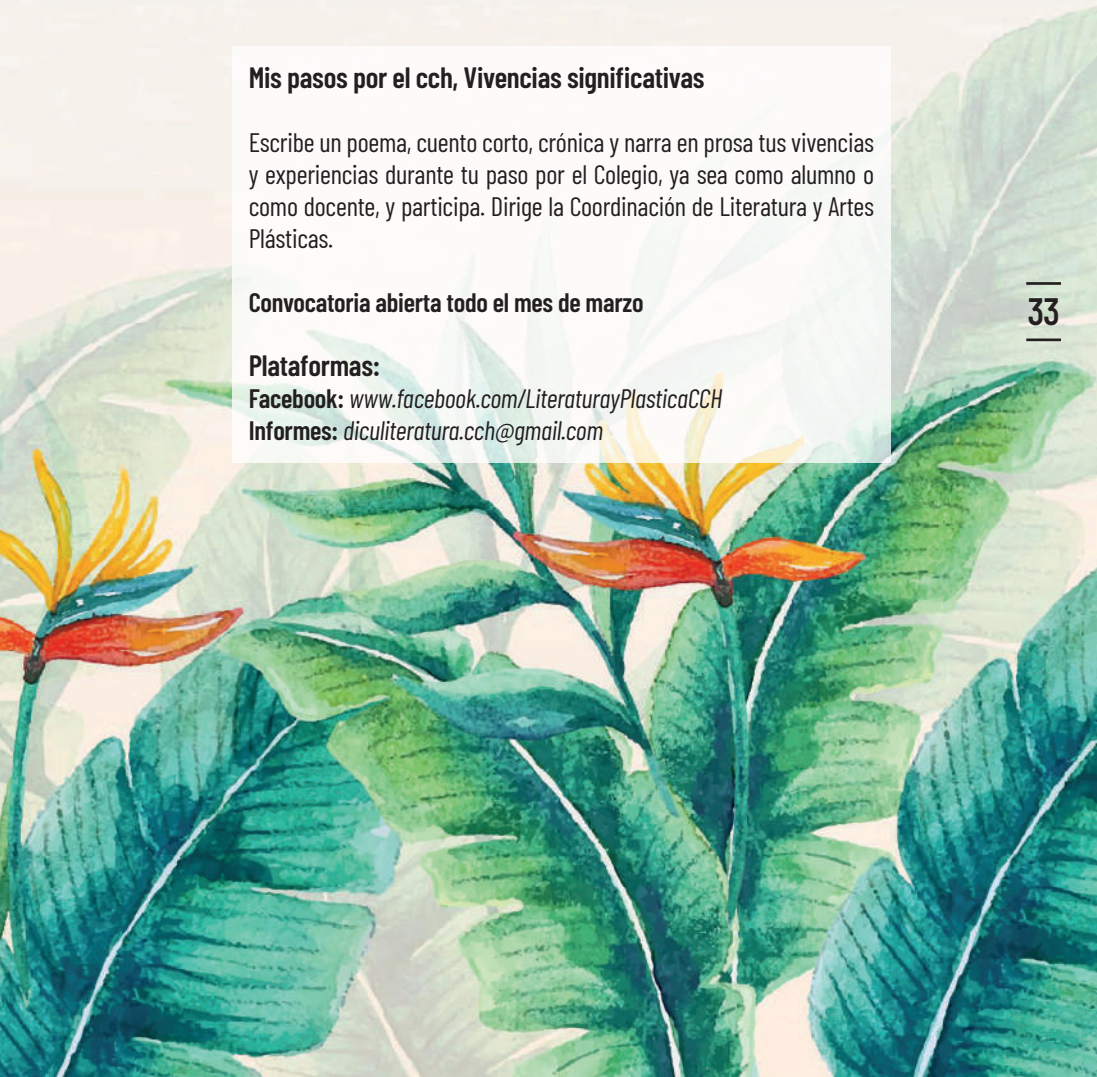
Mis pasos por el cch, Vivencias significativas

Escribe un poema, cuento corto, crónica y narra en prosa tus vivencias y experiencias durante tu paso por el Colegio, ya sea como alumno o como docente, y participa. Dirige la Coordinación de Literatura y Artes Plásticas.

Convocatoria abierta todo el mes de marzo

Plataformas:
Facebook: www.facebook.com/LiteraturayPlasticaCCH
Informes: diculiteratura.cch@gmail.com

33